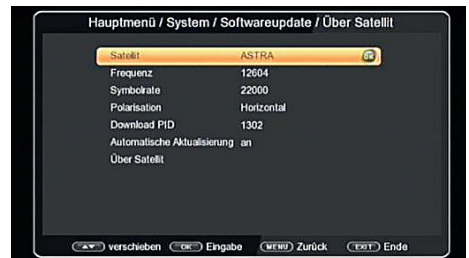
Hauptmenü / System / Softwareupdate / Über Satellit

| | |
|---|---|
| Satellit | ASTRA |
| Frequenz | 12604 |
| Symbolrate | 22000 |
| Polarisation | Horizontal |
| Download PID | 1302 |
| Automatische Aktualisierung | an |
| Über Satellit | |

verschieben OK Eingabe MENU Zurück EXIT Ende